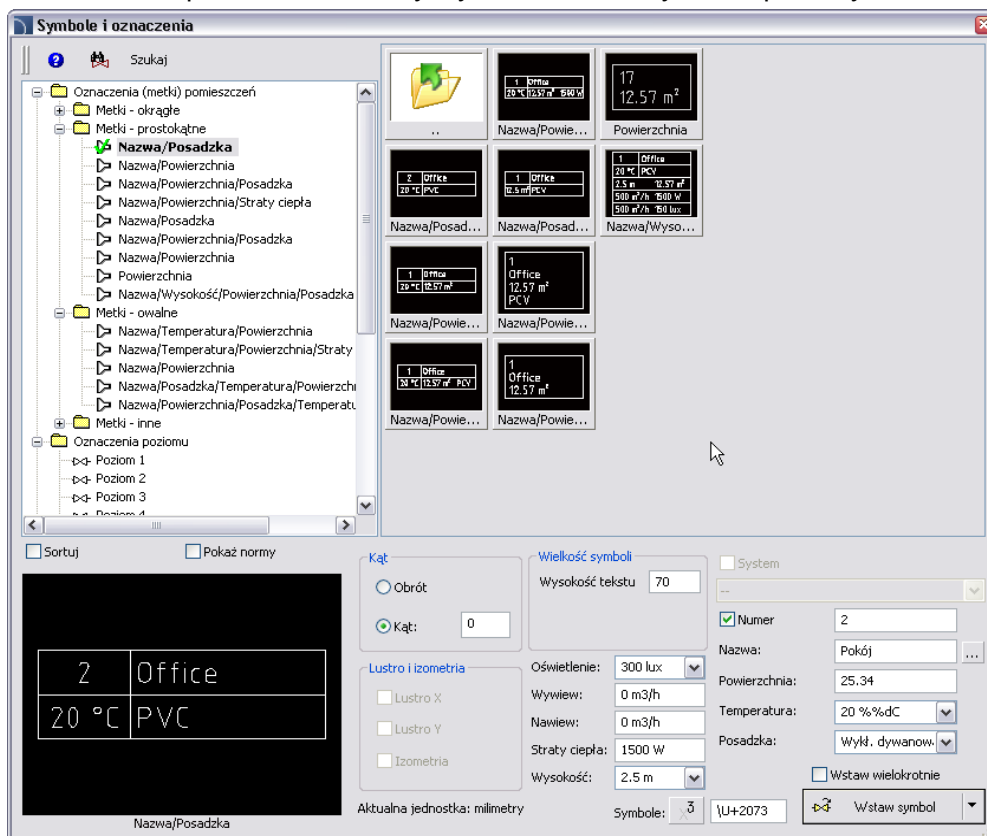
Symbole i oznaczenia

Szukaj

Oznaczenia (metki) pomieszczeń
Metki - okrągłe
Metki - prostokątne
Nazwa/Posadzka
Nazwa/Powierzchnia
Nazwa/Powierzchnia/Posadzka
Nazwa/Powierzchnia/Straty ciepła
Nazwa/Posadzka
Nazwa/Powierzchnia/Posadzka
Nazwa/Powierzchnia
Powierzchnia
Nazwa/Wysokość/Powierzchnia/Posadzka
Metki - owalne
Nazwa/Temperatura/Powierzchnia
Nazwa/Temperatura/Powierzchnia/Straty
Nazwa/Powierzchnia
Nazwa/Posadzka/Temperatura/Powierzchni
Nazwa/Powierzchnia/Posadzka/Temperatu
Metki - inne
Oznaczenia poziomu
Poziom 1
Poziom 2
Poziom 3
Poziom 4

..
1 Office
20 °C 12.57 m² 1500 W
Nazwa/Powie...
17
12.57 m²
Powierzchnia
2 Office
20 °C PVC
Nazwa/Posad...
1 Office
12.5 m² PCV
Nazwa/Posad...
1 Office
20 °C PCV
2.5 m 12.57 m²
500 m³/h 1500 W
500 m³/h 150 lux
Nazwa/Wyso...
1 Office
20 °C 12.57 m²
Nazwa/Powie...
1
Office
12.57 m²
PCV
Nazwa/Powie...
1 Office
20 °C 12.57 m² PCV
Nazwa/Powie...
1
Office
12.57 m²
Nazwa/Powie...

Sortuj
Pokaż normy

2 Office
20 °C PVC
Nazwa/Posadzka

Kąt
Obrót
Kąt: 0

Wielkość symboli
Wysokość tekstu 70

Lustro i izometria
Lustro X
Lustro Y
Izometria

Oświetlenie: 300 lux
Wywiew: 0 m3/h
Nawiew: 0 m3/h
Straty ciepła: 1500 W
Wysokość: 2.5 m

System
--
Numer 2
Nazwa: Pokój
Powierzchnia: 25.34
Temperatura: 20 %%dC
Posadzka: Wykł. dywanow.
Wstaw wielokrotnie

Aktualna jednostka: milimetry
Symbole: $x^3$ \U+2073
Wstaw symbol